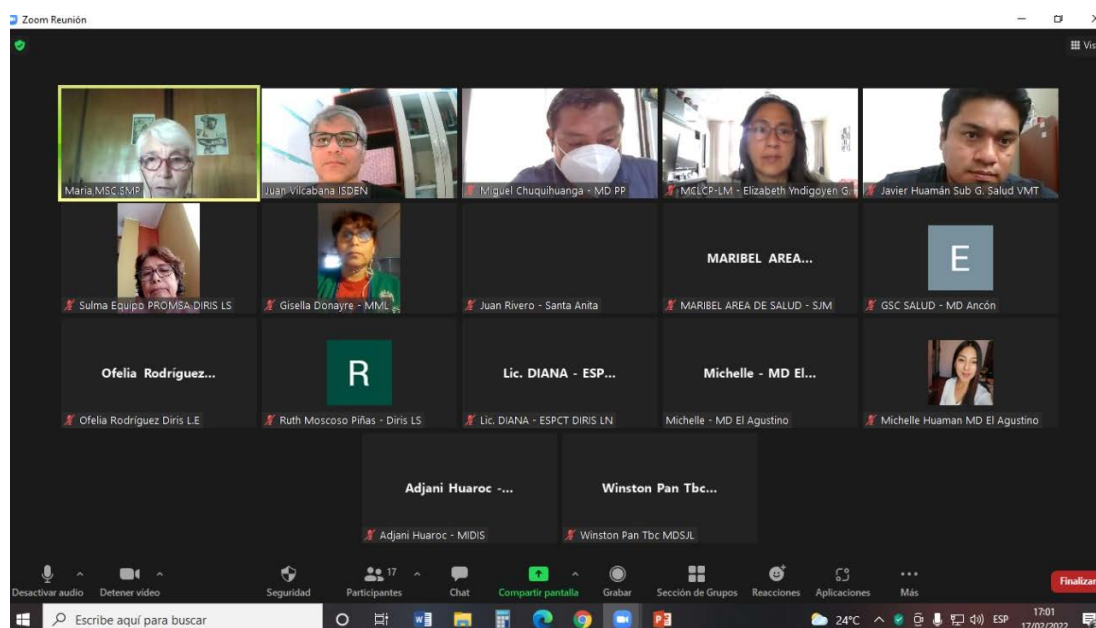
Zoom Reunión

Vis

Maria.MSC.SMP
Juan Vilcabana ISDEN
Miguel Chuquihuanga - MD PP
MCLCP-LM - Elizabeth Yndigoyen G
Javier Huamán Sub G. Salud VMT

Sulma Equipo PROMSA DIRIS LS
Gisella Donayre - MML
Juan Rivero - Santa Anita
MARIBEL AREA...
MARIBEL AREA DE SALUD - SJM
E
GSC SALUD - MD Ancón

Ofelia Rodríguez...
Ofelia Rodríguez Diris L.E
R
Ruth Moscoso Piñas - Diris LS
Lic. DIANA - ESP...
Lic. DIANA - ESPCT DIRIS LN
Michelle - MD El...
Michelle - MD El Agustino
Michelle Huaman MD El Agustino

Adjani Huaroc -...
Adjani Huaroc - MIDIS
Winston Pan Tbc...
Winston Pan Tbc MDSJL

Desactivar audio
Detener video
Seguridad
17
Participantes
Chat
Compartir pantalla
Grabar
Sección de Grupos
Reacciones
Aplicaciones
Más
Finalizar

Escribe aquí para buscar
24°C
ESP
17:01
17/02/2022